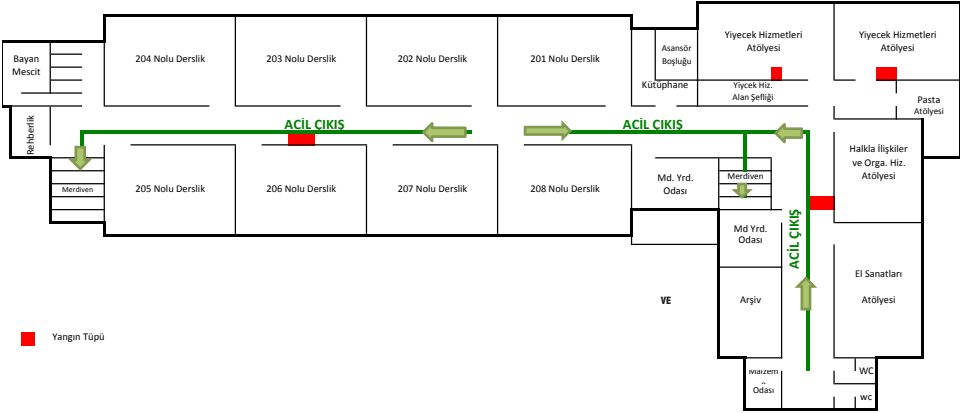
Bayan Mescit

204 Nolu Derslik

203 Nolu Derslik

202 Nolu Derslik

201 Nolu Derslik

Asansör Boşluğu

Yiyecek Hizmetleri Atölyesi

Yiyecek Hizmetleri Atölyesi

Kütüphane

Yiycek Hiz. Alan Şefliği

Pasta Atölyesi

Rehberlik

ACİL ÇIKIŞ

ACİL ÇIKIŞ

Halkla İlişkiler ve Orga. Hiz. Atölyesi

Merdiven

205 Nolu Derslik

206 Nolu Derslik

207 Nolu Derslik

208 Nolu Derslik

Md. Yrd. Odası

Merdiven

Md Yrd. Odası

ACİL ÇIKIŞ

El Sanatları Atölyesi

VE

Arşiv

Yangın Tüpü

Malzem e Odası

WC

wc